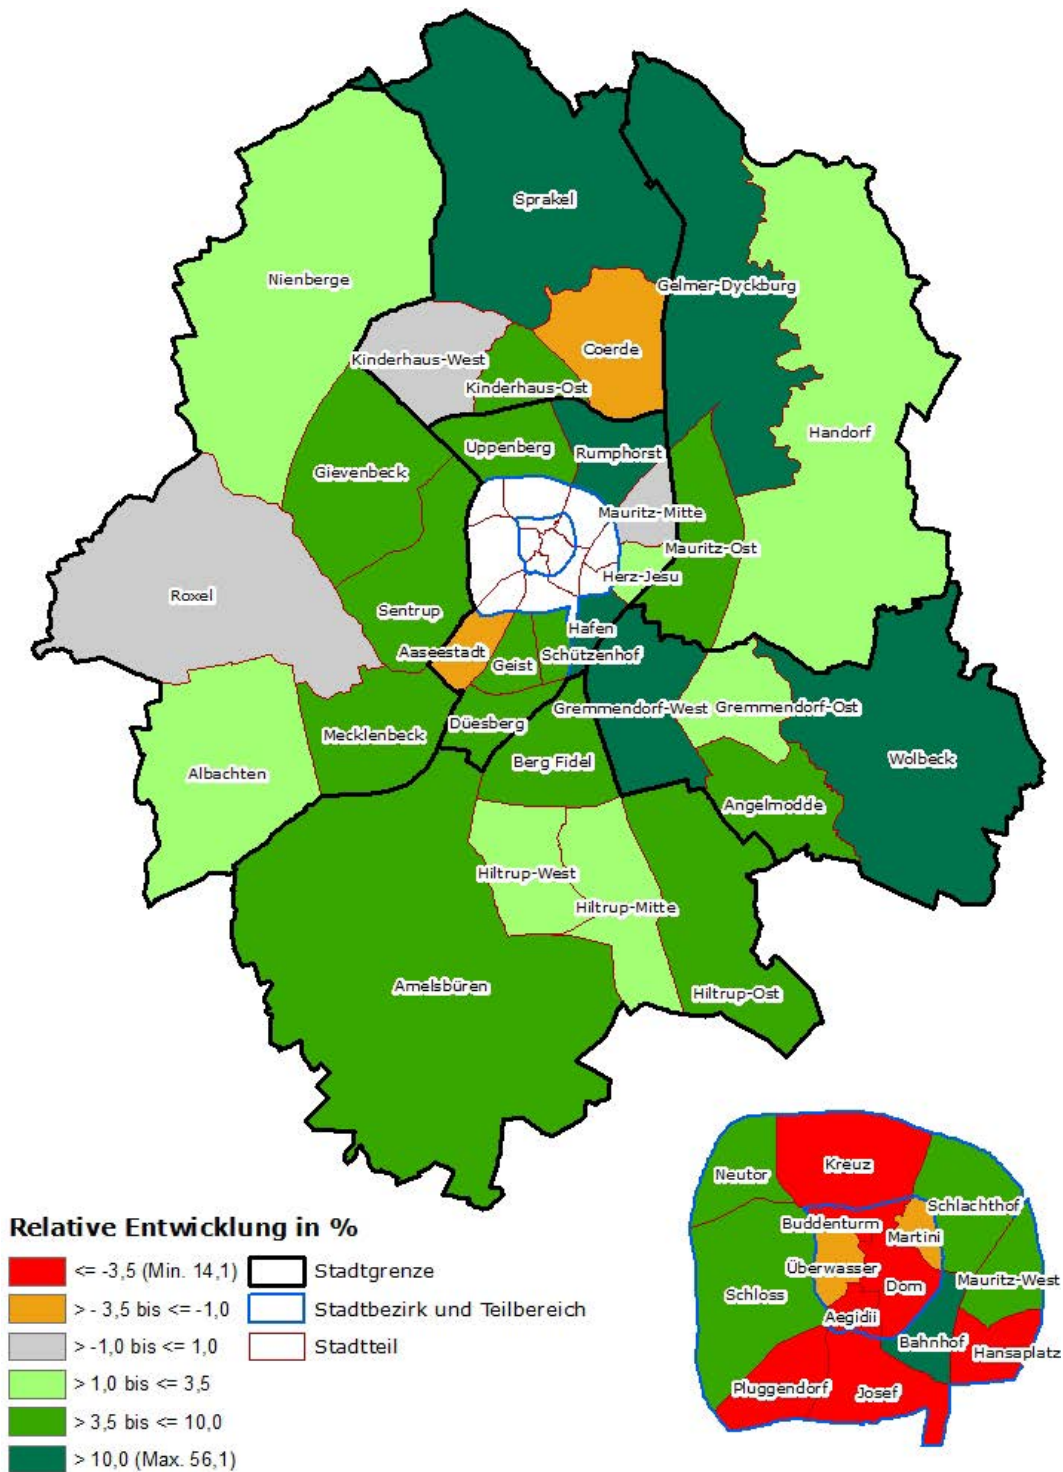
Sprakel
Nienberge
Gelmer-Dyckburg
Coerde
Kinderhaus-West
Kinderhaus-Ost
Handorf
Uppenberg
Rumphorst
Gievenbeck
Mauritz-Mitte
Mauritz-Ost
Herz-Jesu
Roxel
Sentrup
Hafen
Aaseestadt
Geist
Schützenhof
Gremmendorf-West
Gremmendorf-Ost
Mecklenbeck
Düesberg
Berg Fidel
Wolbeck
Albachten
Angelmodde
Hiltrup-West
Hiltrup-Mitte
Amelsbüren
Hiltrup-Ost

Neutor
Kreuz
Schlachthof
Buddenturm
Martini
Überwasser
Dom
Mauritz-West
Schloss
Aegidii
Bahnhof
Hansaplatz
Pluggendorf
Josef

Relative Entwicklung in %

<= -3,5 (Min. 14,1)
> - 3,5 bis <= -1,0
> -1,0 bis <= 1,0
> 1,0 bis <= 3,5
> 3,5 bis <= 10,0
> 10,0 (Max. 56,1)

Stadtgrenze
Stadtbezirk und Teilbereich
Stadtteil